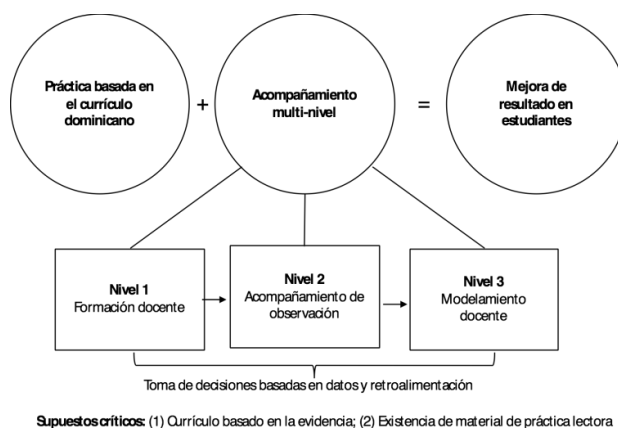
Práctica basada en el currículo dominicano

+

Acompañamiento multi-nivel

=

Mejora de resultado en estudiantes

Nivel 1
Formación docente

Nivel 2
Acompañamiento de observación

Nivel 3
Modelamiento docente

Toma de decisiones basadas en datos y retroalimentación

Supuestos críticos: (1) Currículo basado en la evidencia; (2) Existencia de material de práctica lectora